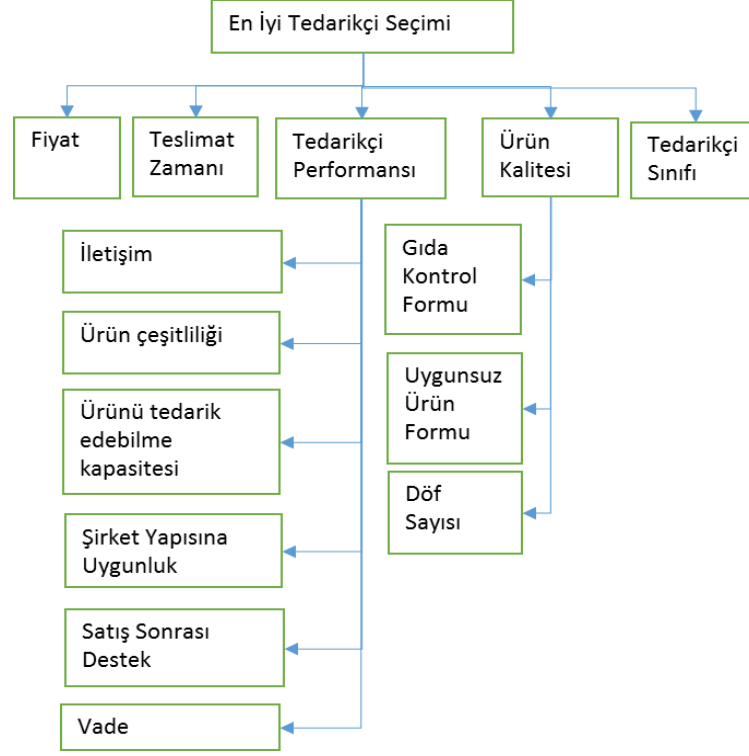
En İyi Tedarikçi Seçimi

Fiyat

Teslimat Zamanı

Tedarikçi Performansı

Ürün Kalitesi

Tedarikçi Sınıfı

İletişim

Ürün çeşitliliği

Ürünü tedarik edebilme kapasitesi

Şirket Yapısına Uygunluk

Satış Sonrası Destek

Vade

Gıda Kontrol Formu

Uygunsuz Ürün Formu

Döf Sayısı